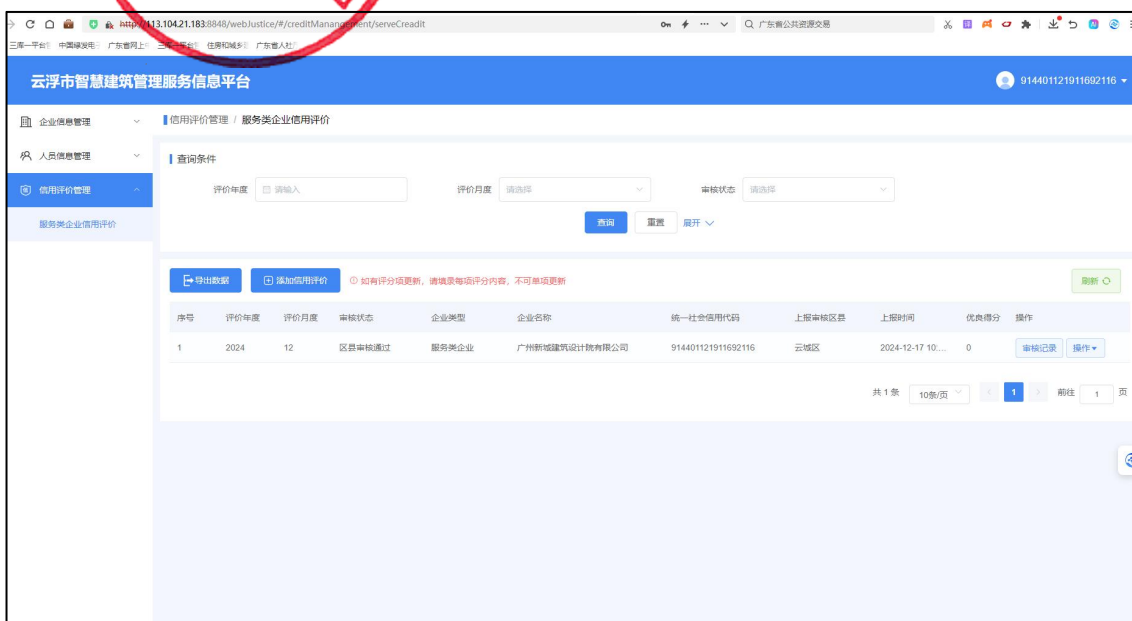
http://113.104.21.183:8848/webJustice/#/creditManangement/serveCreadit

Q 广东省公共资源交易

三库一平台 中国建设银 广东省网上 三库一平台 住房和城乡 广东省人社

云浮市智慧建筑管理服务信息平台

914401121911692116

企业信息管理

人员信息管理

信用评价管理

服务类企业信用评价

信用评价管理 / 服务类企业信用评价

查询条件

评价年度 请输入

评价月度 请选择

审核状态 请选择

查询 重置 展开

导出数据

添加信用评价

ⓘ 如有评分项更新，请填录每项评分内容，不可单项更新

刷新

| 序号 | 评价年度 | 评价月度 | 审核状态 | 企业类型 | 企业名称 | 统一社会信用代码 | 上报审核区县 | 上报时间 | 优良得分 | 操作 |
|---|---|---|---|---|---|---|---|---|---|---|
| 1 | 2024 | 12 | 区县审核通过 | 服务类企业 | 广州新城建筑设计院有限公司 | 914401121911692116 | 云城区 | 2024-12-17 10:... | 0 | 审核记录 操作 |

共 1 条 10条/页 1 前往 1 页